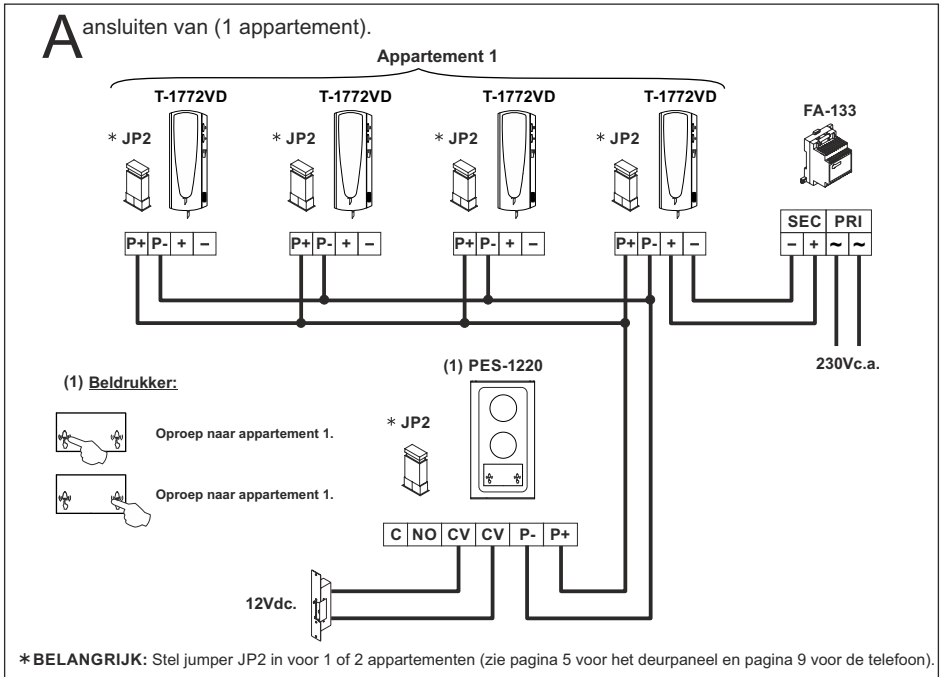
Aansluiten van (1 appartement).

Appartement 1

T-1772VD
T-1772VD
T-1772VD
T-1772VD

FA-133

* JP2
* JP2
* JP2
* JP2

P+ P- + –
P+ P- + –
P+ P- + –
P+ P- + –

SEC PRI
– + ~ ~

230Vc.a.

(1) Beldrukker:

Oproep naar appartement 1.

Oproep naar appartement 1.

(1) PES-1220

* JP2

C NO CV CV P- P+

12Vdc.

*BELANGRIJK: Stel jumper JP2 in voor 1 of 2 appartementen (zie pagina 5 voor het deurpaneel en pagina 9 voor de telefoon).